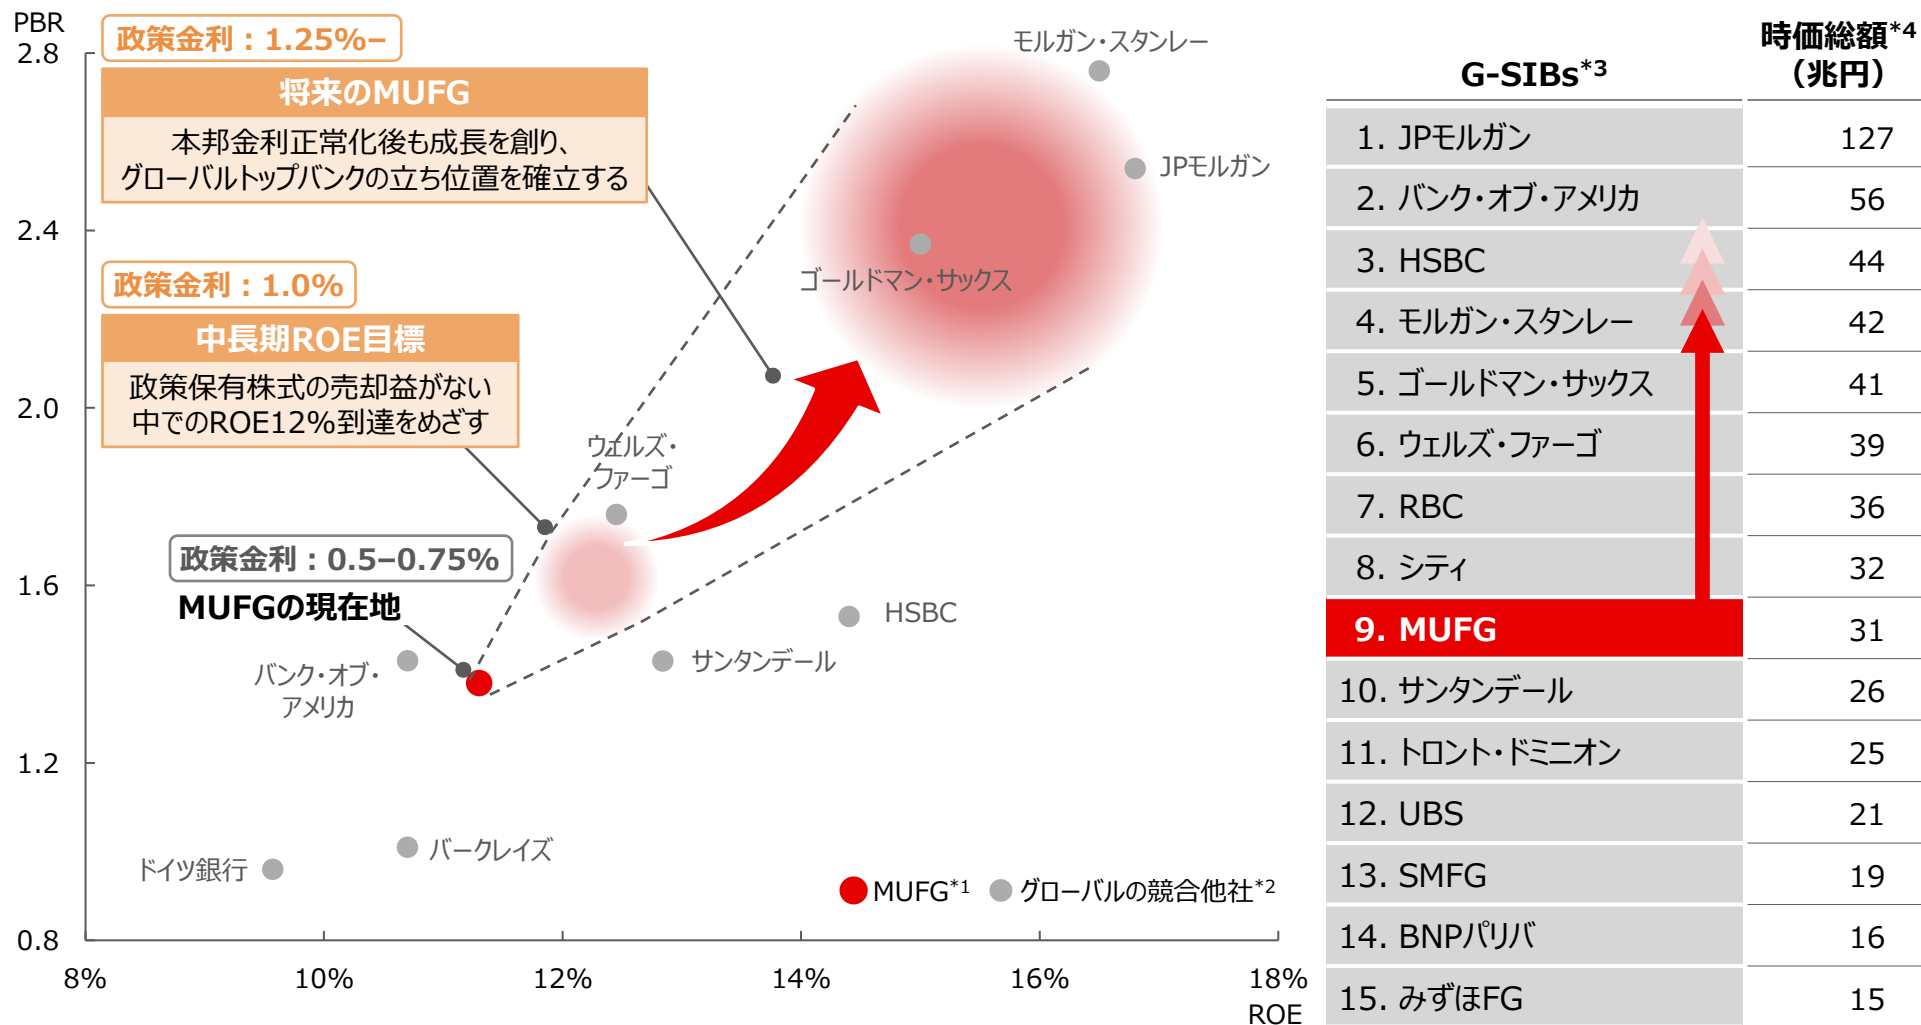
PBR
2.8
2.4
2.0
1.6
1.2
0.8

政策金利：1.25%–

将来のMUFG
本邦金利正常化後も成長を創り、グローバルトップバンクの立ち位置を確立する

政策金利：1.0%

中長期ROE目標
政策保有株式の売却益がない中でのROE12%到達をめざす

政策金利：0.5–0.75%
MUFGの現在地

モルガン・スタンレー
JPモルガン
ゴールドマン・サックス
ウェルズ・ファーゴ
HSBC
サンタンデール
バンク・オブ・アメリカ
バークレイズ
ドイツ銀行

MUFG$^{*1}$　グローバルの競合他社$^{*2}$

8%　10%　12%　14%　16%　18%
ROE

| G-SIBs$^{*3}$ | 時価総額$^{*4}$（兆円） |
|---|---|
| 1. JPモルガン | 127 |
| 2. バンク・オブ・アメリカ | 56 |
| 3. HSBC | 44 |
| 4. モルガン・スタンレー | 42 |
| 5. ゴールドマン・サックス | 41 |
| 6. ウェルズ・ファーゴ | 39 |
| 7. RBC | 36 |
| 8. シティ | 32 |
| 9. MUFG | 31 |
| 10. サンタンデール | 26 |
| 11. トロント・ドミニオン | 25 |
| 12. UBS | 21 |
| 13. SMFG | 19 |
| 14. BNPパリバ | 16 |
| 15. みずほFG | 15 |